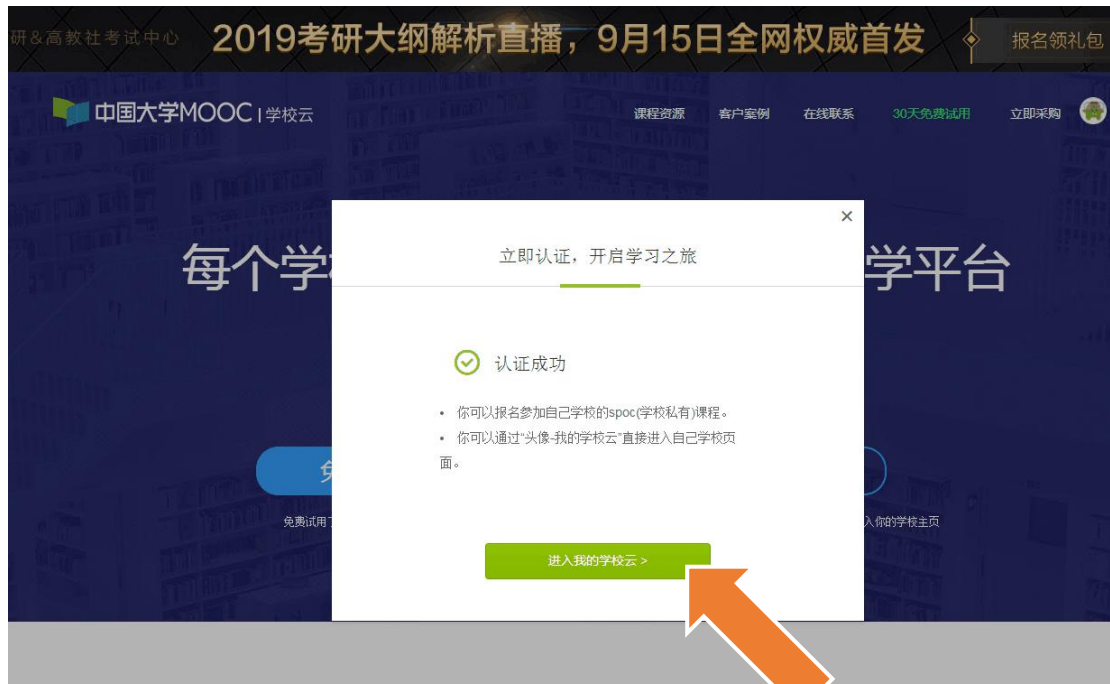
研&高教社考试中心 2019考研大纲解析直播，9月15日全网权威首发 报名领礼包

中国大学MOOC | 学校云

课程资源 客户案例 在线联系 30天免费试用 立即采购

每个学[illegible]学平台

免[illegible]

免费试用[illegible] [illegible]入你的学校主页

×

立即认证，开启学习之旅

认证成功

• 你可以报名参加自己学校的spoc(学校私有)课程。

• 你可以通过"头像-我的学校云"直接进入自己学校页面。

进入我的学校云 >